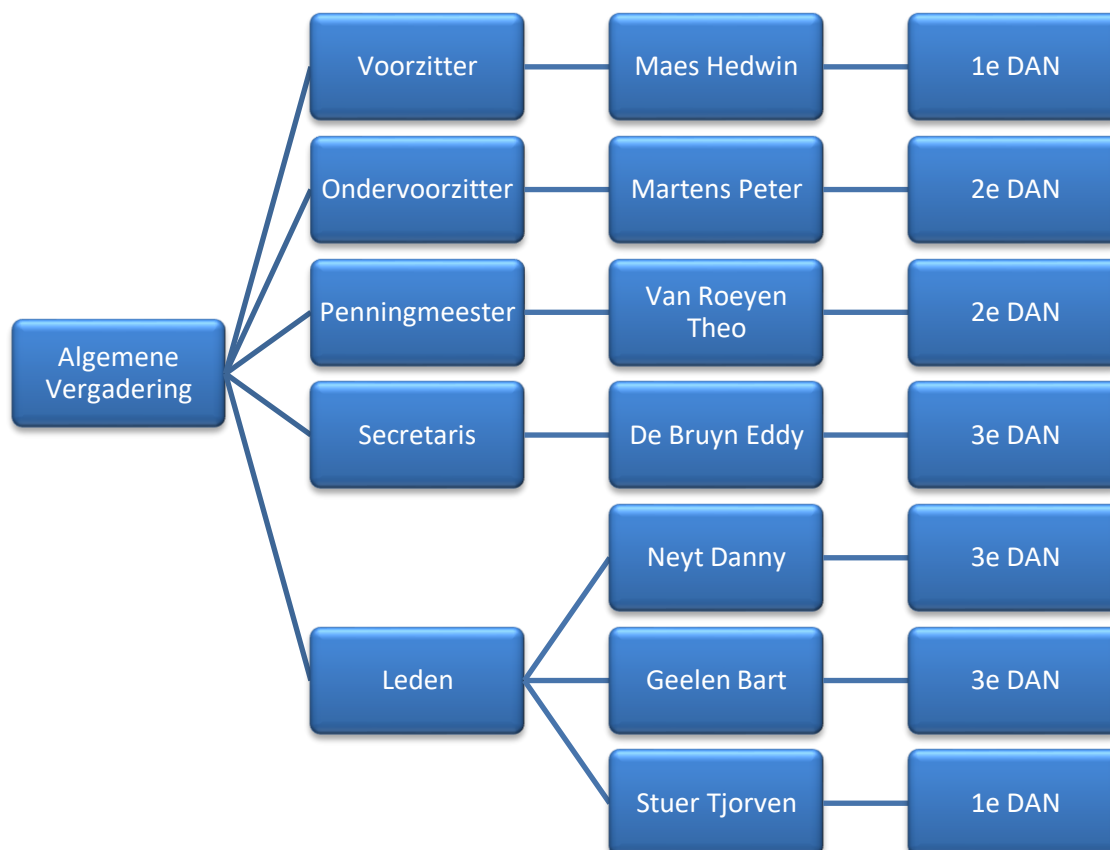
Algemene Vergadering

Voorzitter
Maes Hedwin
1e DAN

Ondervoorzitter
Martens Peter
2e DAN

Penningmeester
Van Roeyen Theo
2e DAN

Secretaris
De Bruyn Eddy
3e DAN

Leden
Neyt Danny
3e DAN
Geelen Bart
3e DAN
Stuer Tjorven
1e DAN